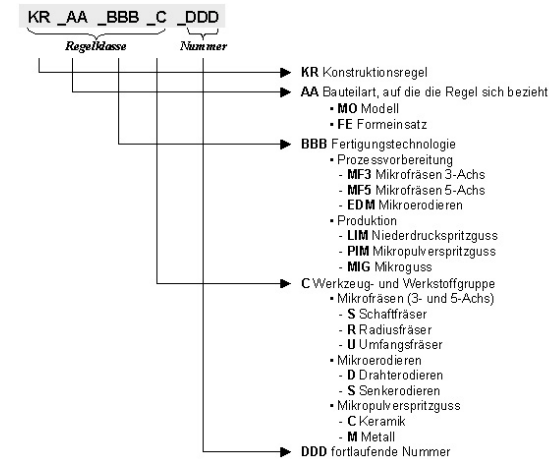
KR _AA _BBB _C _DDD

Regelklasse

Nummer

KR Konstruktionsregel

AA Bauteilart, auf die die Regel sich bezieht
• MO Modell
• FE Formeinsatz

BBB Fertigungstechnologie
• Prozessvorbereitung
- MF3 Mikrofräsen 3-Achs
- MF5 Mikrofräsen 5-Achs
- EDM Mikroerodieren
• Produktion
- LIM Niederdruckspritzguss
- PIM Mikropulverspritzguss
- MIG Mikroguss

C Werkzeug- und Werkstoffgruppe
• Mikrofräsen (3- und 5-Achs)
- S Schaftfräser
- R Radiusfräser
- U Umfangsfräser
• Mikroerodieren
- D Drahterodieren
- S Senkerodieren
• Mikropulverspritzguss
- C Keramik
- M Metall

DDD fortlaufende Nummer